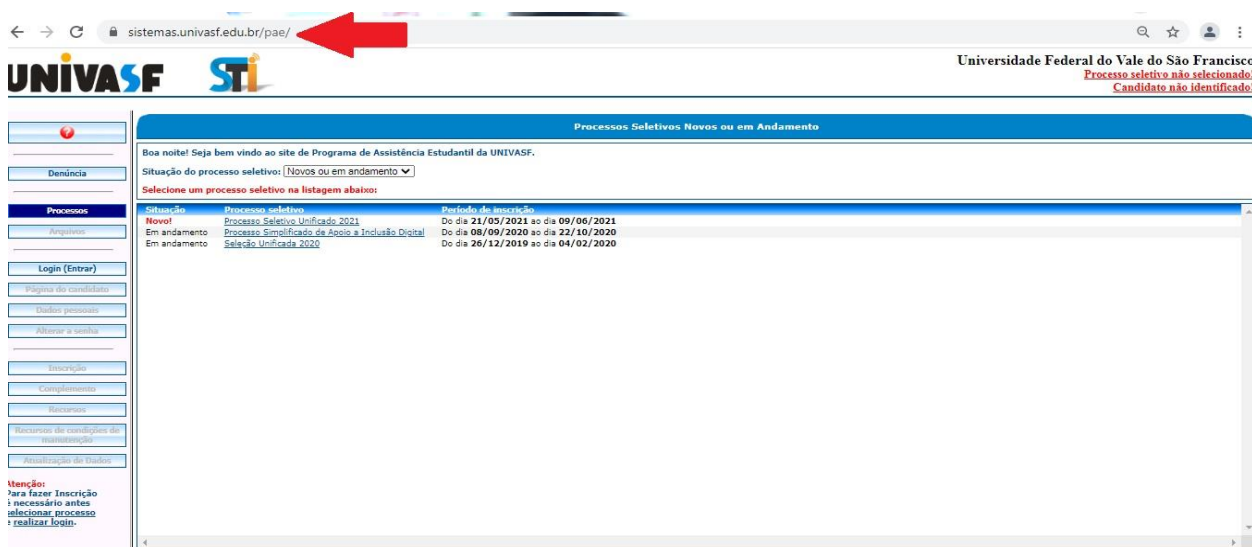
sistemas.univasf.edu.br/pae/

UNIVASF STI

Universidade Federal do Vale do São Francisco
Processo seletivo não selecionado
Candidato não identificado

Denúncia

Processos
Arquivos

Login (Entrar)
Página do candidato
Dados pessoais
Alterar a senha

Inscrição
Complemento
Recursos
Recursos de condições de manutenção
Atualização de Dados

Atenção:
Para fazer Inscrição é necessário antes selecionar processo e realizar login.

Processos Seletivos Novos ou em Andamento

Boa noite! Seja bem vindo ao site de Programa de Assistência Estudantil da UNIVASF.

Situação do processo seletivo: Novos ou em andamento

Selecione um processo seletivo na listagem abaixo:

| Situação | Processo seletivo | Período de inscrição |
|---|---|---|
| Novo! | Processo Seletivo Unificado 2021 | Do dia 21/05/2021 ao dia 09/06/2021 |
| Em andamento | Processo Simplificado de Apoio a Inclusão Digital | Do dia 08/09/2020 ao dia 22/10/2020 |
| Em andamento | Seleção Unificada 2020 | Do dia 26/12/2019 ao dia 04/02/2020 |